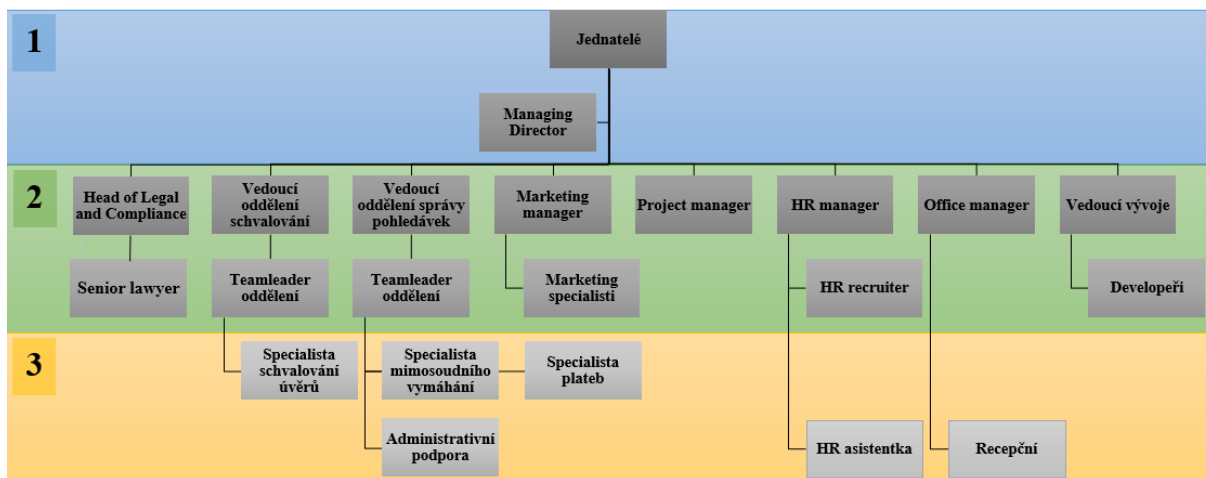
1

Jednatelé

Managing Director

2

Head of Legal and Compliance

Vedoucí oddělení schvalování

Vedoucí oddělení správy pohledávek

Marketing manager

Project manager

HR manager

Office manager

Vedoucí vývoje

Senior lawyer

Teamleader oddělení

Teamleader oddělení

Marketing specialisti

HR recruiter

Developeři

3

Specialista schvalování úvěrů

Specialista mimosoudního vymáhání

Specialista plateb

Administrativní podpora

HR asistentka

Recepční